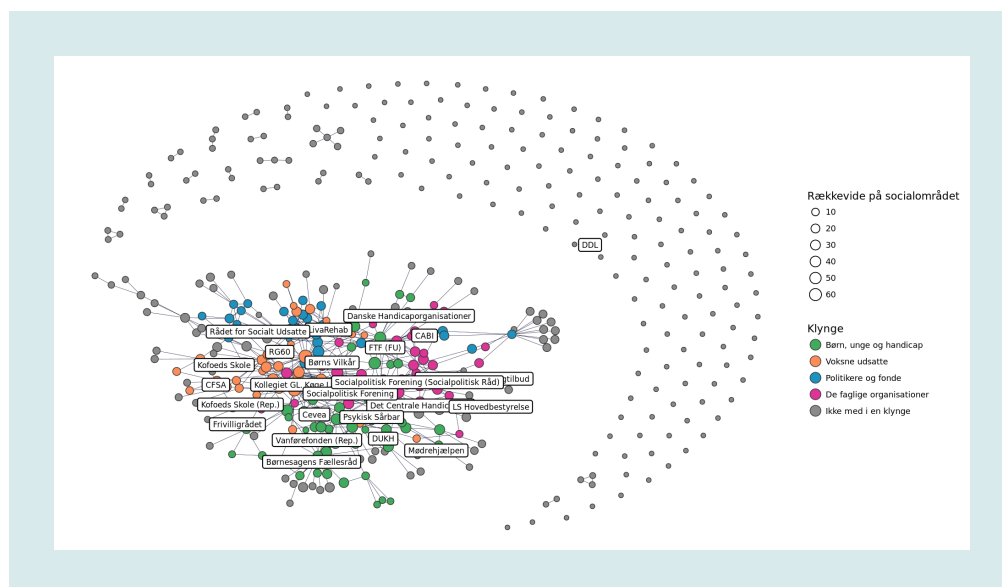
DDL

Danske Handicaporganisationer
Rådet for Socialt Udsatte
LivaRehab
CABI
FTF (FU)
RG60
Børns Vilkår
Kofeeds Skole
CFSA
Kollegiet GL. Køge L
Socialpolitisk Forening (Socialpolitisk Råd)
tilbud
Socialpolitisk Forening
Kofoeds Skole (Rep.)
Det Centrale Handic
LS Hovedbestyrelse
Cevea
Psykisk Sårbar
Frivilligrådet
Vanføreronden (Rep.)
DUKH
Mødrehjælpen
Børnesagens Fællesråd

Rækkevide på socialområdet
10
20
30
40
50
60

Klynge
Børn, unge og handicap
Voksne udsatte
Politikere og fonde
De faglige organisationer
Ikke med i en klynge